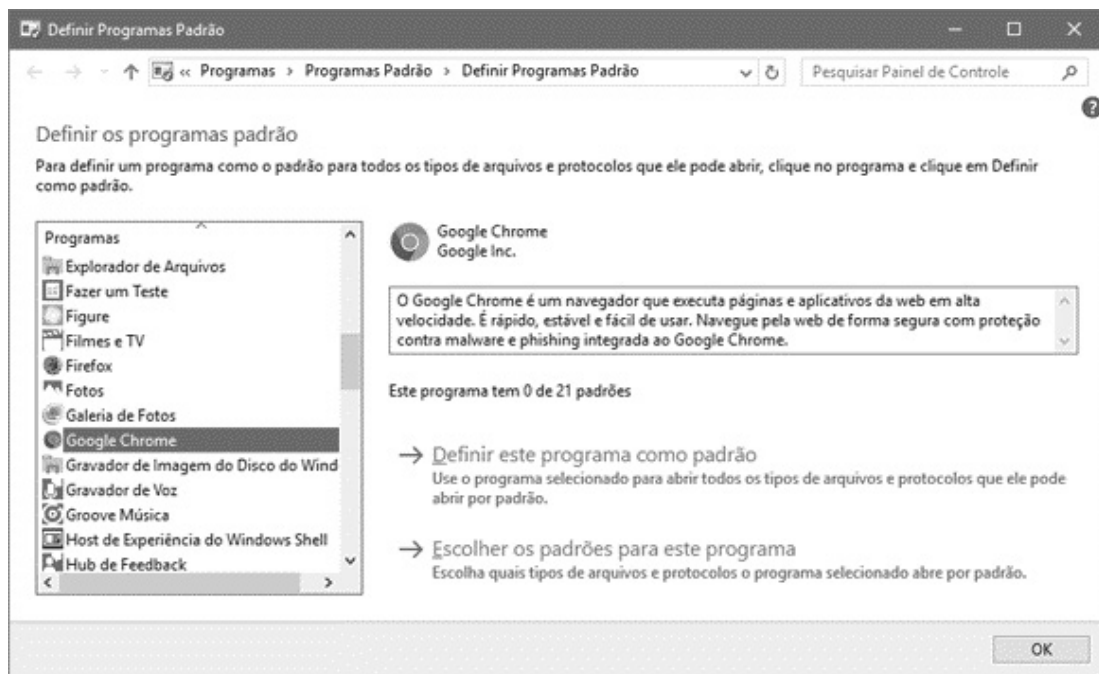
Definir Programas Padrão

« Programas > Programas Padrão > Definir Programas Padrão

Pesquisar Painel de Controle

Definir os programas padrão

Para definir um programa como o padrão para todos os tipos de arquivos e protocolos que ele pode abrir, clique no programa e clique em Definir como padrão.

Programas
Explorador de Arquivos
Fazer um Teste
Figure
Filmes e TV
Firefox
Fotos
Galeria de Fotos
Google Chrome
Gravador de Imagem do Disco do Wind
Gravador de Voz
Groove Música
Host de Experiência do Windows Shell
Hub de Feedback

Google Chrome
Google Inc.

O Google Chrome é um navegador que executa páginas e aplicativos da web em alta velocidade. É rápido, estável e fácil de usar. Navegue pela web de forma segura com proteção contra malware e phishing integrada ao Google Chrome.

Este programa tem 0 de 21 padrões

→ Definir este programa como padrão
Use o programa selecionado para abrir todos os tipos de arquivos e protocolos que ele pode abrir por padrão.

→ Escolher os padrões para este programa
Escolha quais tipos de arquivos e protocolos o programa selecionado abre por padrão.

OK